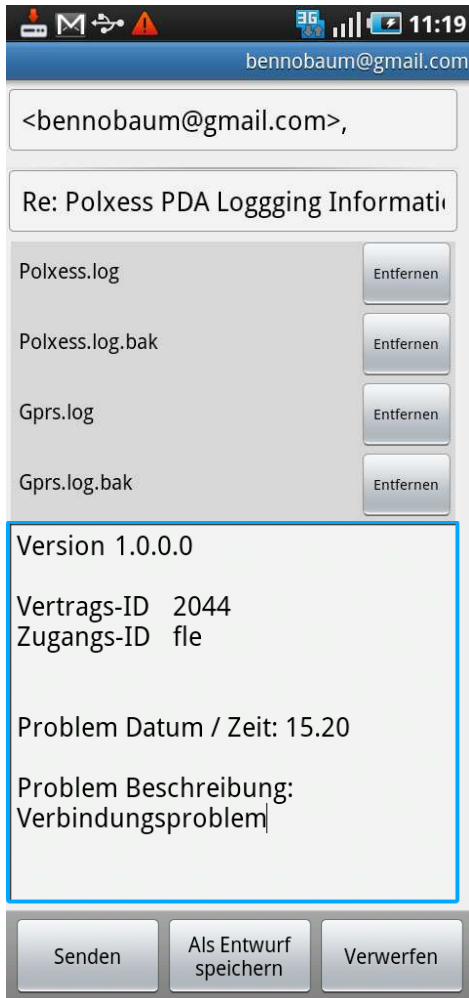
3G 11:19

bennobaum@gmail.com

<bennobaum@gmail.com>,

Re: Polxess PDA Loggging Informati

Polxess.log
Entfernen

Polxess.log.bak
Entfernen

Gprs.log
Entfernen

Gprs.log.bak
Entfernen

Version 1.0.0.0

Vertrags-ID 2044
Zugangs-ID fle

Problem Datum / Zeit: 15.20

Problem Beschreibung:
Verbindungsproblem

Senden
Als Entwurf speichern
Verwerfen